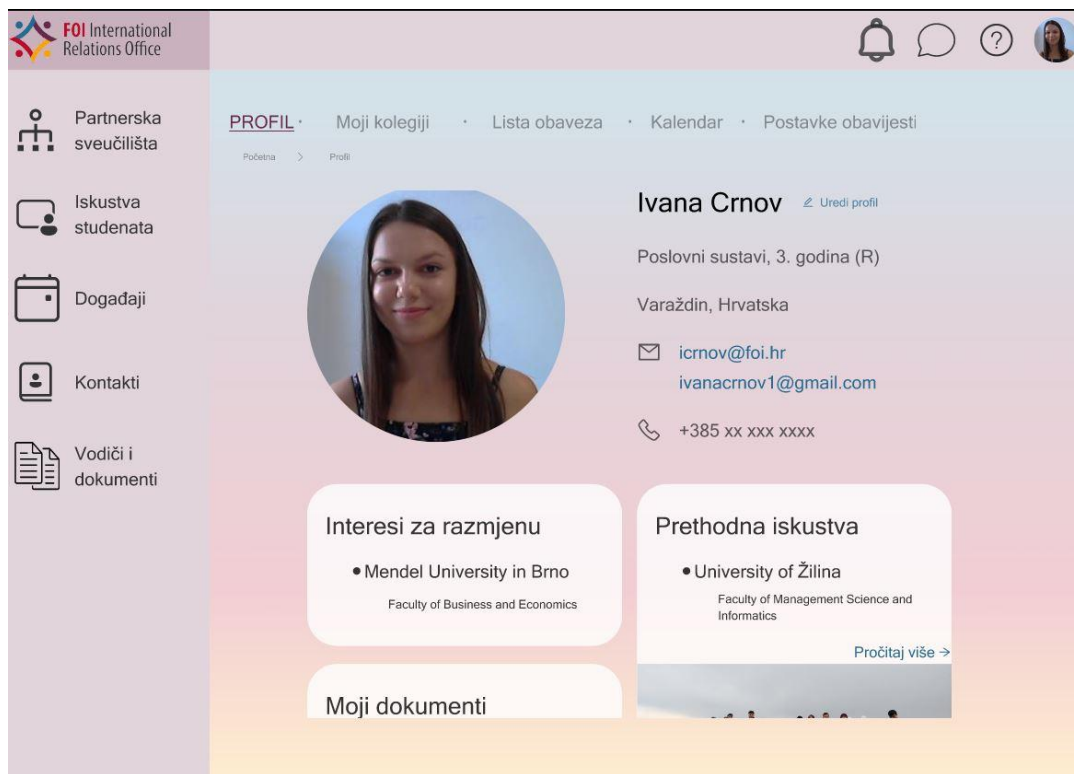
FOI International Relations Office

Partnerska sveučilišta

Iskustva studenata

Događaji

Kontakti

Vodiči i dokumenti

PROFIL · Moji kolegiji · Lista obaveza · Kalendar · Postavke obavijesti

Početna > Profil

Ivana Crnov Uredi profil

Poslovni sustavi, 3. godina (R)

Varaždin, Hrvatska

icrnov@foi.hr
ivanacrnov1@gmail.com

+385 xx xxx xxxx

Interesi za razmjenu

• Mendel University in Brno
Faculty of Business and Economics

Prethodna iskustva

• University of Žilina
Faculty of Management Science and Informatics

Pročitaj više →

Moji dokumenti